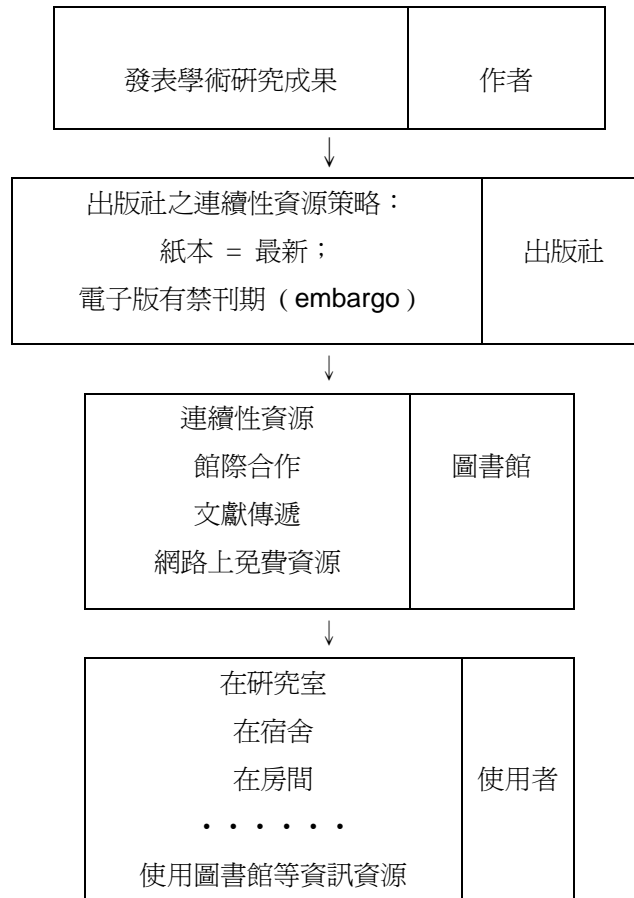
發表學術研究成果 | 作者

↓

出版社之連續性資源策略：
紙本 = 最新；
電子版有禁刊期（embargo） | 出版社

↓

連續性資源
館際合作
文獻傳遞
網路上免費資源 | 圖書館

↓

在研究室
在宿舍
在房間
・・・・・・
使用圖書館等資訊資源 | 使用者